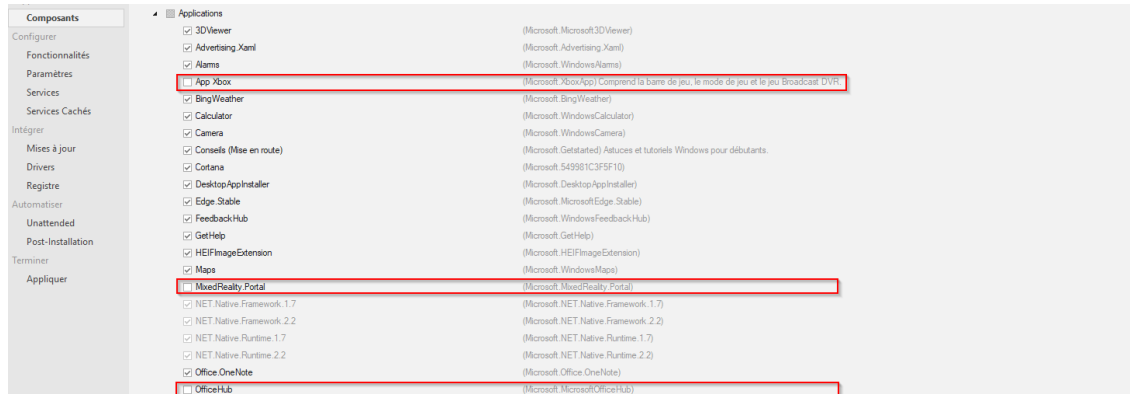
Composants
Configurer
Fonctionnalités
Paramètres
Services
Services Cachés
Intégrer
Mises à jour
Drivers
Registre
Automatiser
Unattended
Post-Installation
Terminer
Appliquer

Applications
3DViewer (Microsoft.Microsoft3DViewer)
Advertising.Xaml (Microsoft.Advertising.Xaml)
Alarms (Microsoft.WindowsAlarms)
App Xbox (Microsoft.XboxApp) Comprend la barre de jeu, le mode de jeu et le jeu Broadcast DVR
BingWeather (Microsoft.BingWeather)
Calculator (Microsoft.WindowsCalculator)
Camera (Microsoft.WindowsCamera)
Conseils (Mise en route) (Microsoft.Getstarted) Astuces et tutoriels Windows pour débutants.
Cortana (Microsoft.549981C3F5F10)
DesktopAppInstaller (Microsoft.DesktopAppInstaller)
Edge.Stable (Microsoft.MicrosoftEdge.Stable)
FeedbackHub (Microsoft.WindowsFeedbackHub)
GetHelp (Microsoft.GetHelp)
HEIFImageExtension (Microsoft.HEIFImageExtension)
Maps (Microsoft.WindowsMaps)
MixedReality.Portal (Microsoft.MixedReality.Portal)
NET.Native.Framework.1.7 (Microsoft.NET.Native.Framework.1.7)
NET.Native.Framework.2.2 (Microsoft.NET.Native.Framework.2.2)
NET.Native.Runtime.1.7 (Microsoft.NET.Native.Runtime.1.7)
NET.Native.Runtime.2.2 (Microsoft.NET.Native.Runtime.2.2)
Office.OneNote (Microsoft.Office.OneNote)
OfficeHub (Microsoft.MicrosoftOfficeHub)